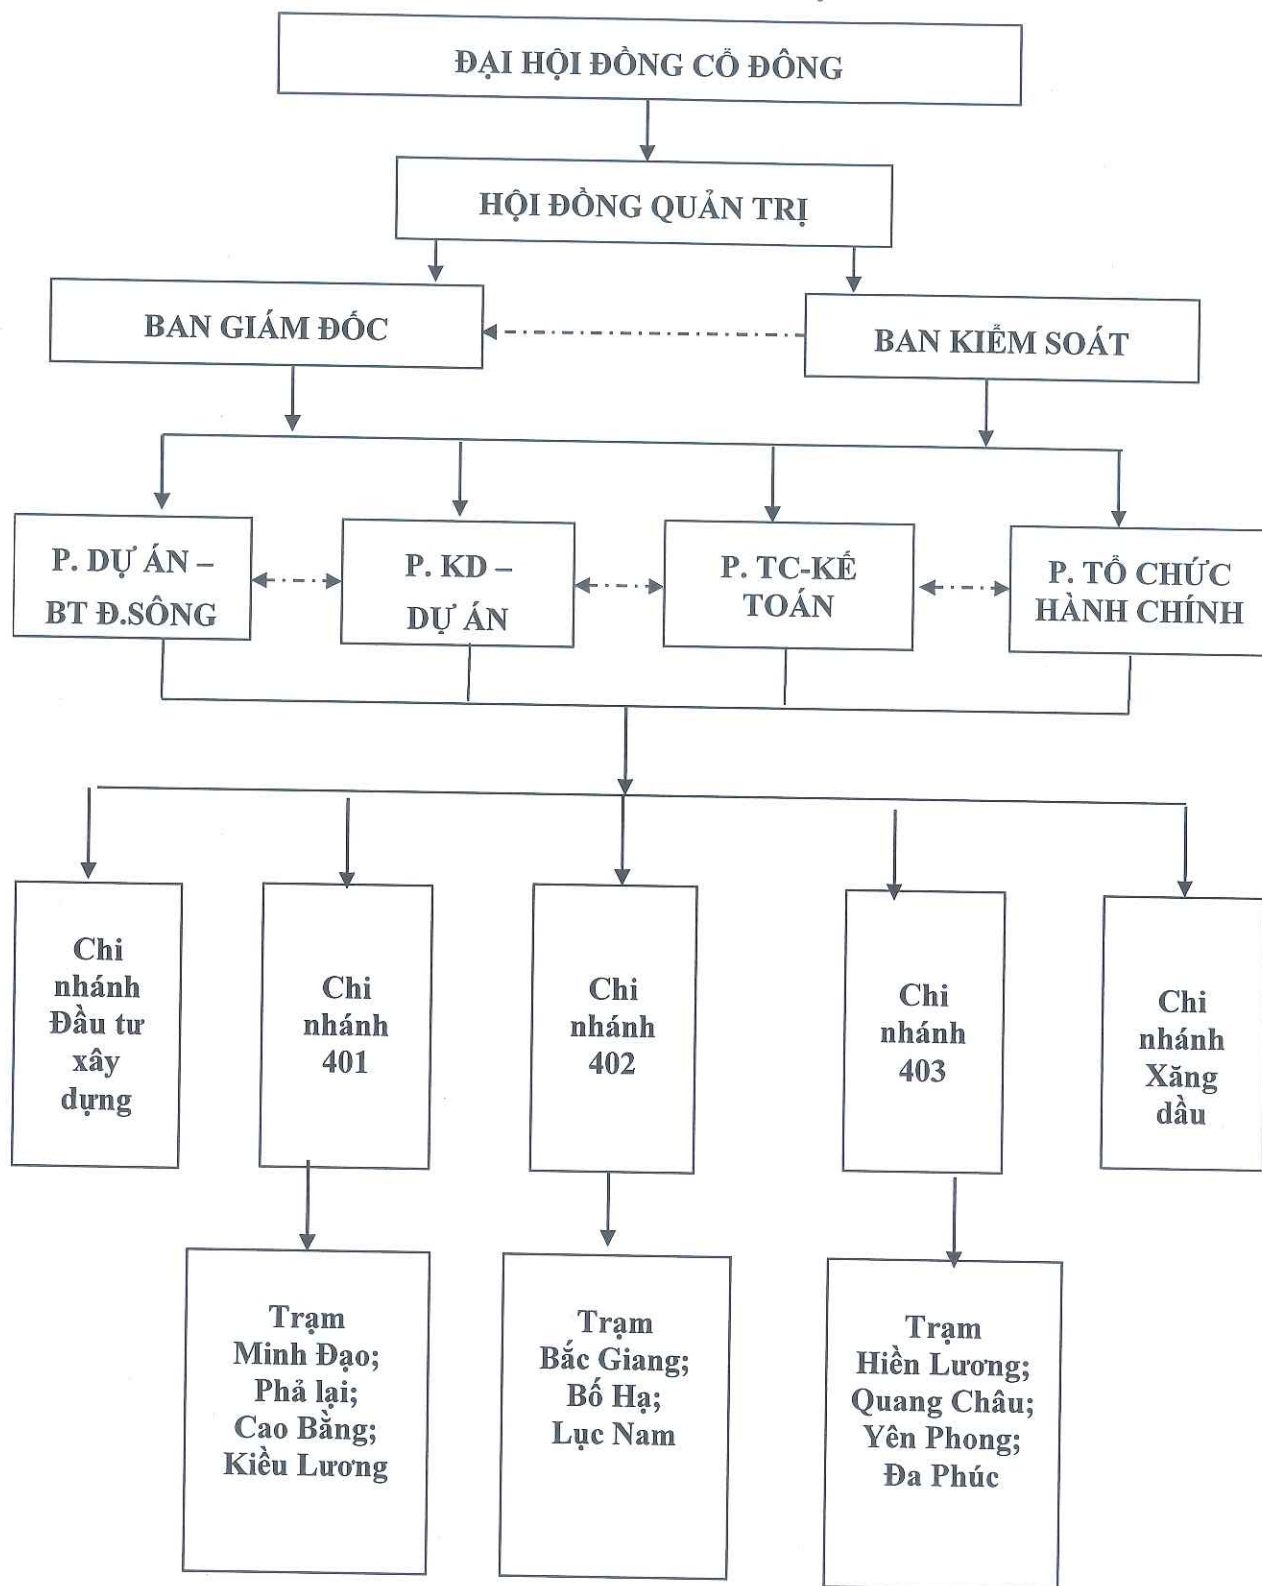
ĐẠI HỘI ĐỒNG CỔ ĐÔNG

HỘI ĐỒNG QUẢN TRỊ

BAN GIÁM ĐỐC

BAN KIỂM SOÁT

P. DỰ ÁN – BT Đ.SÔNG

P. KD – DỰ ÁN

P. TC-KẾ TOÁN

P. TỔ CHỨC HÀNH CHÍNH

Chi nhánh Đầu tư xây dựng

Chi nhánh 401

Chi nhánh 402

Chi nhánh 403

Chi nhánh Xăng dầu

Trạm Minh Đạo; Phả lại; Cao Bằng; Kiều Lương

Trạm Bắc Giang; Bố Hạ; Lục Nam

Trạm Hiền Lương; Quang Châu; Yên Phong; Đa Phúc